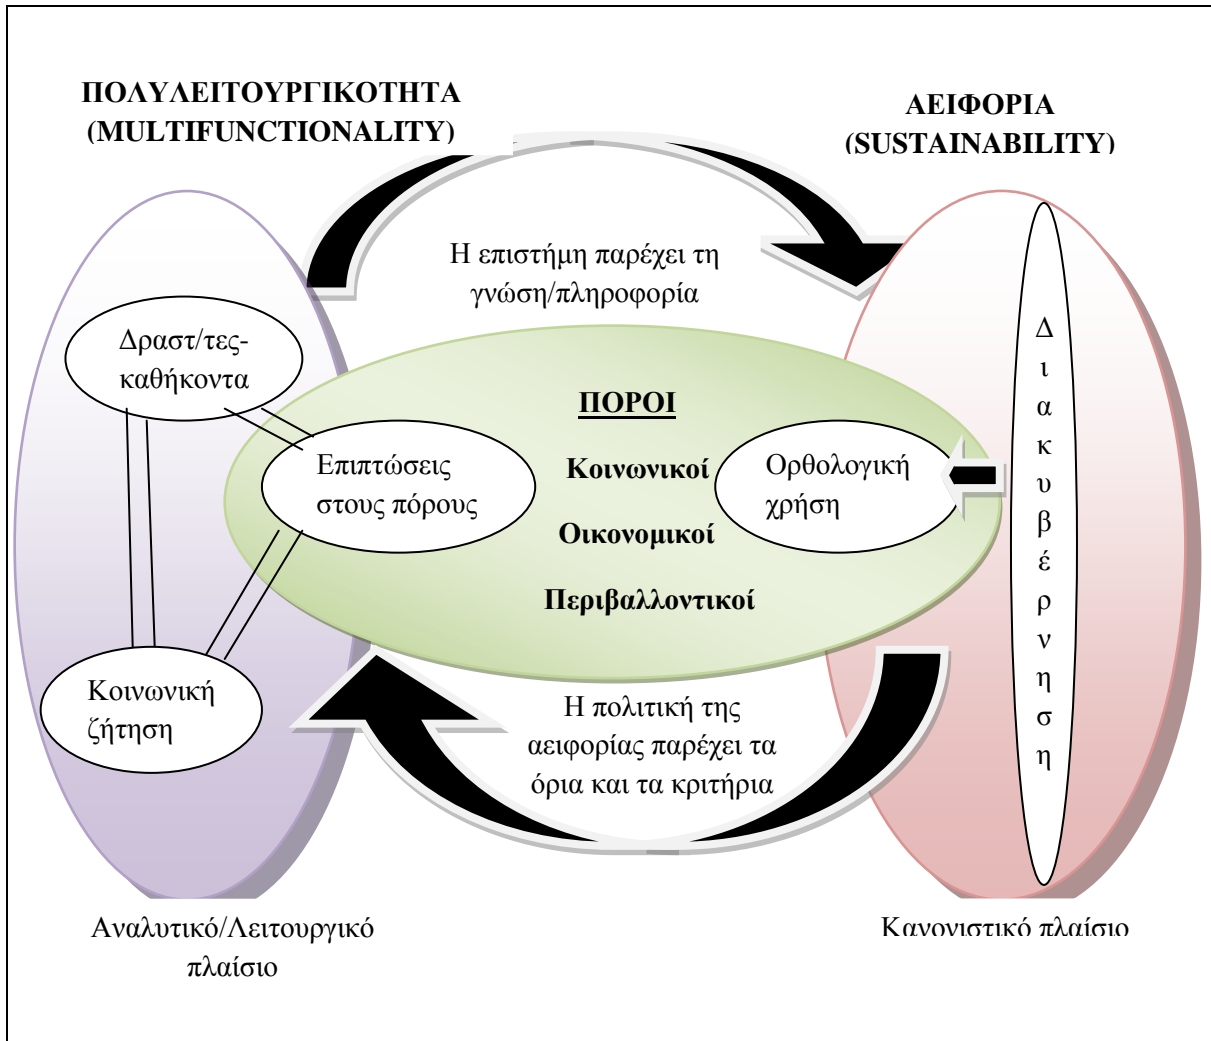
ΠΟΛΥΛΕΙΤΟΥΡΓΙΚΟΤΗΤΑ (MULTIFUNCTIONALITY)

ΑΕΙΦΟΡΙΑ (SUSTAINABILITY)

Η επιστήμη παρέχει τη γνώση/πληροφορία

Δραστ/τες-καθήκοντα

ΠΟΡΟΙ

Κοινωνικοί

Οικονομικοί

Περιβαλλοντικοί

Επιπτώσεις στους πόρους

Ορθολογική χρήση

Διακυβέρνηση

Κοινωνική ζήτηση

Η πολιτική της αειφορίας παρέχει τα όρια και τα κριτήρια

Αναλυτικό/Λειτουργικό πλαίσιο

Κανονιστικό πλαίσιο